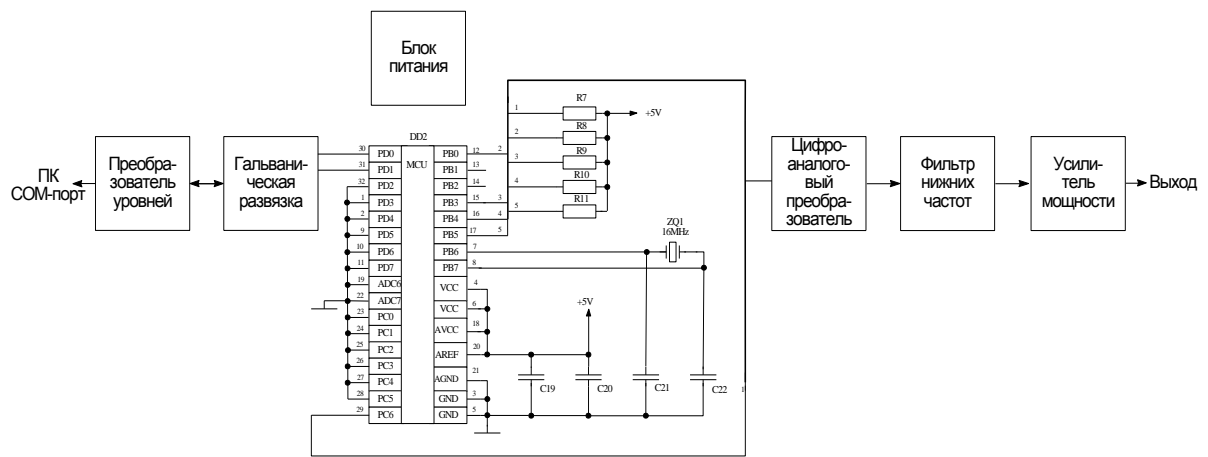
Блок питания

ПК COM-порт

Преобразователь уровней

Гальваническая развязка

DD2

MCU

| 30 | PD0 | PB0 | 12 |
|---|---|---|---|
| 31 | PD1 | PB1 | 13 |
| 32 | PD2 | PB2 | 14 |
| 1 | PD3 | PB3 | 15 |
| 2 | PD4 | PB4 | 16 |
| 9 | PD5 | PB5 | 17 |
| 10 | PD6 | PB6 | 7 |
| 11 | PD7 | PB7 | 8 |
| 19 | ADC6 | VCC | 4 |
| 22 | ADC7 | VCC | 6 |
| 23 | PC0 | AVCC | 18 |
| 24 | PC1 | AREF | 20 |
| 25 | PC2 | AGND | 21 |
| 26 | PC3 | GND | 3 |
| 27 | PC4 | GND | 5 |
| 28 | PC5 | | |
| 29 | PC6 | | |

R7 R8 R9 R10 R11

1 2 3 4 5

2 3 4 5

+5V

ZQ1 16MHz

+5V

C19 C20 C21 C22

Цифроаналоговый преобразователь

Фильтр нижних частот

Усилитель мощности

Выход